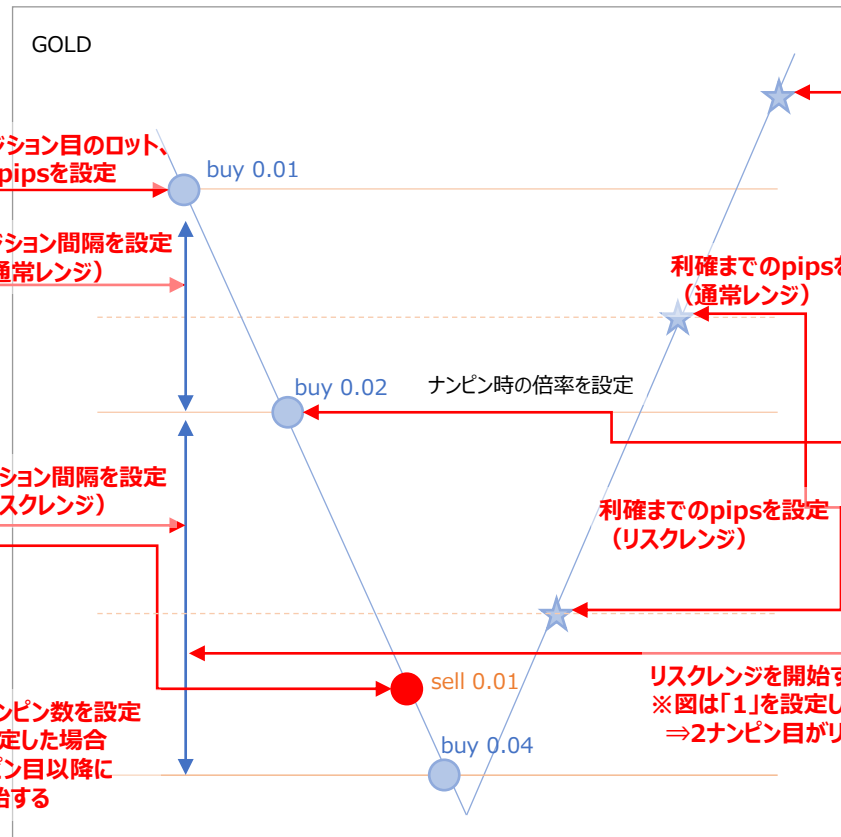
GOLD

ジション目のロット、
pipsを設定

buy 0.01

ジション間隔を設定
通常レンジ）

利確までのpipsを
（通常レンジ）

buy 0.02

ナンピン時の倍率を設定

ジション間隔を設定
スクレンジ）

利確までのpipsを設定
（リスクレンジ）

リスクレンジを開始す
※図は「1」を設定し
⇒2ナンピン目がリ

sell 0.01

ンピン数を設定
定した場合
ン目以降に
始する

buy 0.04